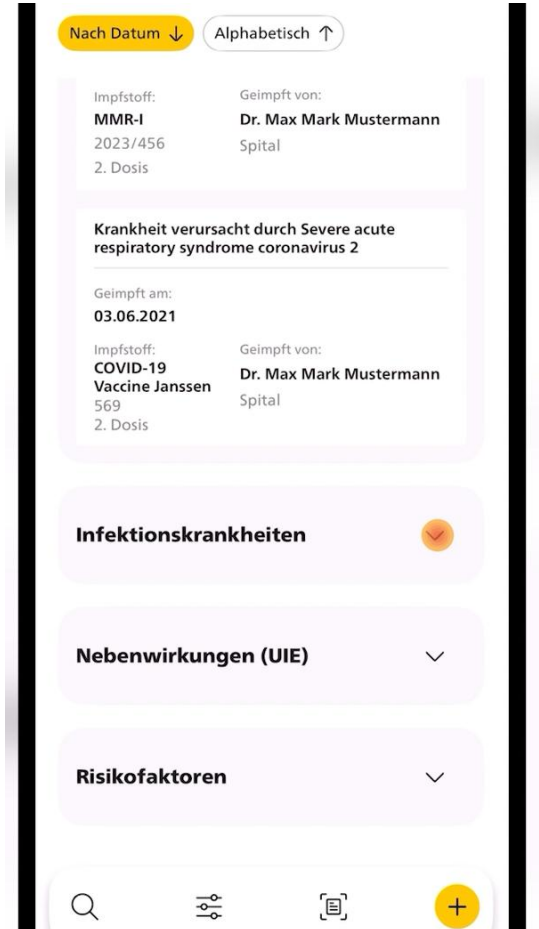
Nach Datum ↓ Alphabetisch ↑

Impfstoff:
MMR-I
2023/456
2. Dosis

Geimpft von:
Dr. Max Mark Mustermann
Spital

Krankheit verursacht durch Severe acute respiratory syndrome coronavirus 2

Geimpft am:
03.06.2021

Impfstoff:
COVID-19 Vaccine Janssen
569
2. Dosis

Geimpft von:
Dr. Max Mark Mustermann
Spital

Infektionskrankheiten

Nebenwirkungen (UIE)

Risikofaktoren